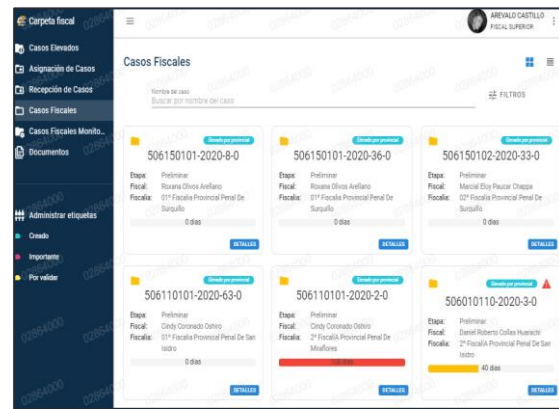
Carpeta fiscal
Casos Elevados
Asignación de Casos
Recepción de Casos
Casos Fiscales
Casos Fiscales Monito...
Documentos
Administrar etiquetas
Creado
Importante
Por validar

≡
AREVALO CASTILLO
FISCAL SUPERIOR

Casos Fiscales

Nombre del caso
Buscar por nombre del caso
FILTROS

Elevado por provincial
506150101-2020-8-0
Etapa: Preliminar
Fiscal: Roxana Olivos Arellano
Fiscalía: 01° Fiscalía Provincial Penal De Surquillo
0 días
DETALLES

Elevado por provincial
506150101-2020-36-0
Etapa: Preliminar
Fiscal: Roxana Olivos Arellano
Fiscalía: 01° Fiscalía Provincial Penal De Surquillo
0 días
DETALLES

Elevado por provincial
506150102-2020-33-0
Etapa: Preliminar
Fiscal: Marcial Eloy Paucar Chappa
Fiscalía: 02° Fiscalía Provincial Penal De Surquillo
0 días
DETALLES

Elevado por provincial
506110101-2020-63-0
Etapa: Preliminar
Fiscal: Cindy Coronado Oshiro
Fiscalía: 01° Fiscalía Provincial Penal De San Isidro
0 días
DETALLES

Elevado por provincial
506110101-2020-2-0
Etapa: Preliminar
Fiscal: Cindy Coronado Oshiro
Fiscalía: 2° Fiscalía Provincial Penal De Miraflores
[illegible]
DETALLES

Elevado por provincial
506010110-2020-3-0
Etapa: Preliminar
Fiscal: Daniel Roberto Collas Huarachi
Fiscalía: 2° FiscalÍA Provincial Penal De San Isidro
40 días
DETALLES

02864000